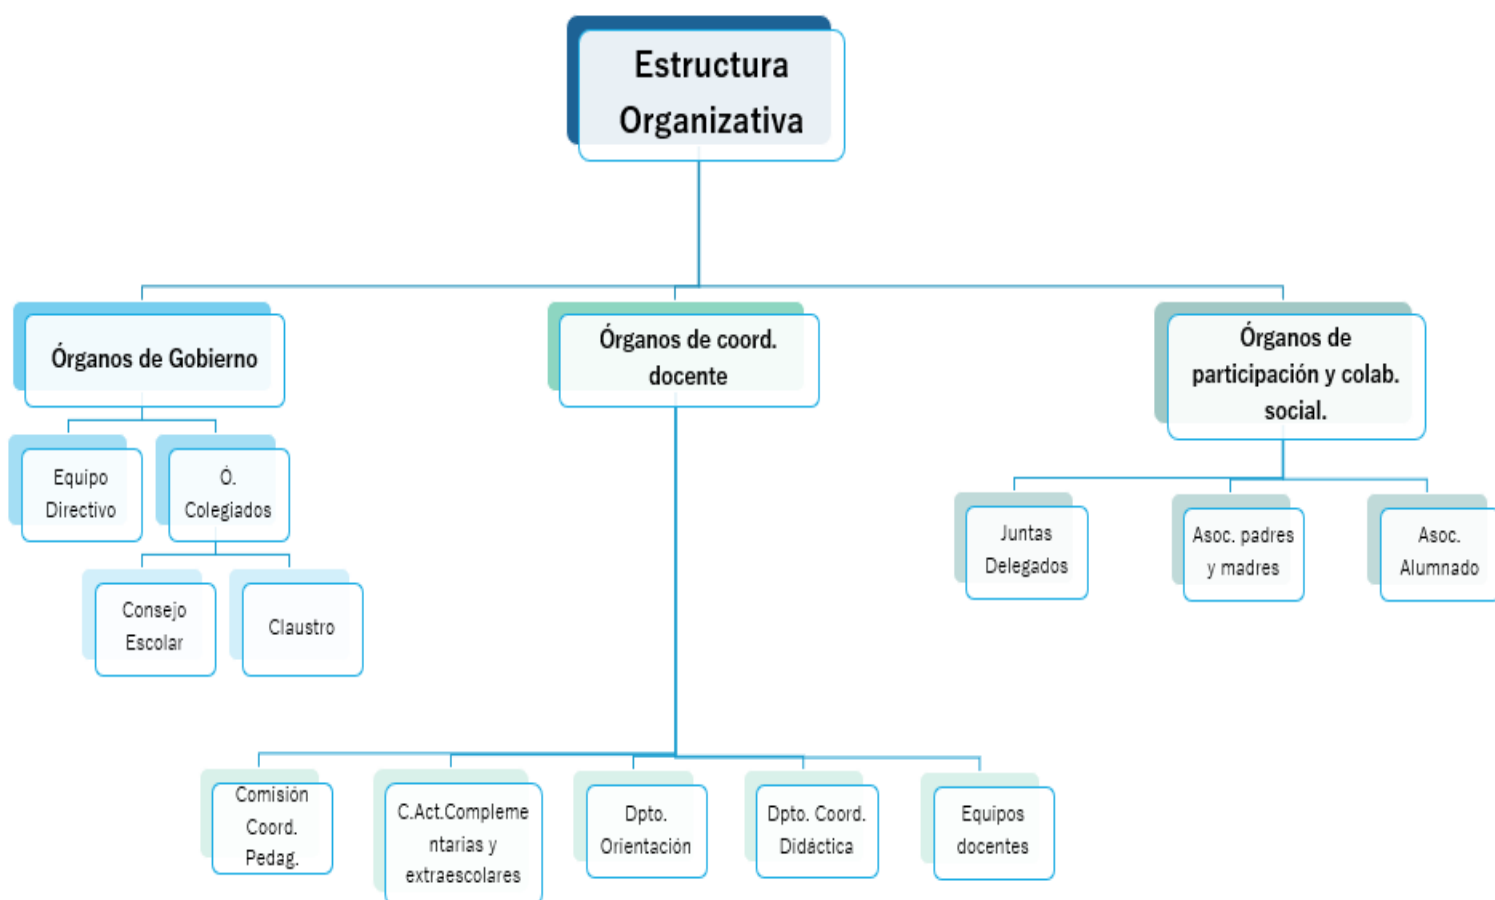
Estructura Organizativa

Órganos de Gobierno

Equipo Directivo

Ó. Colegiados

Consejo Escolar

Claustro

Órganos de coord. docente

Comisión Coord. Pedag.

C.Act.Complementarias y extraescolares

Dpto. Orientación

Dpto. Coord. Didáctica

Equipos docentes

Órganos de participación y colab. social.

Juntas Delegados

Asoc. padres y madres

Asoc. Alumnado